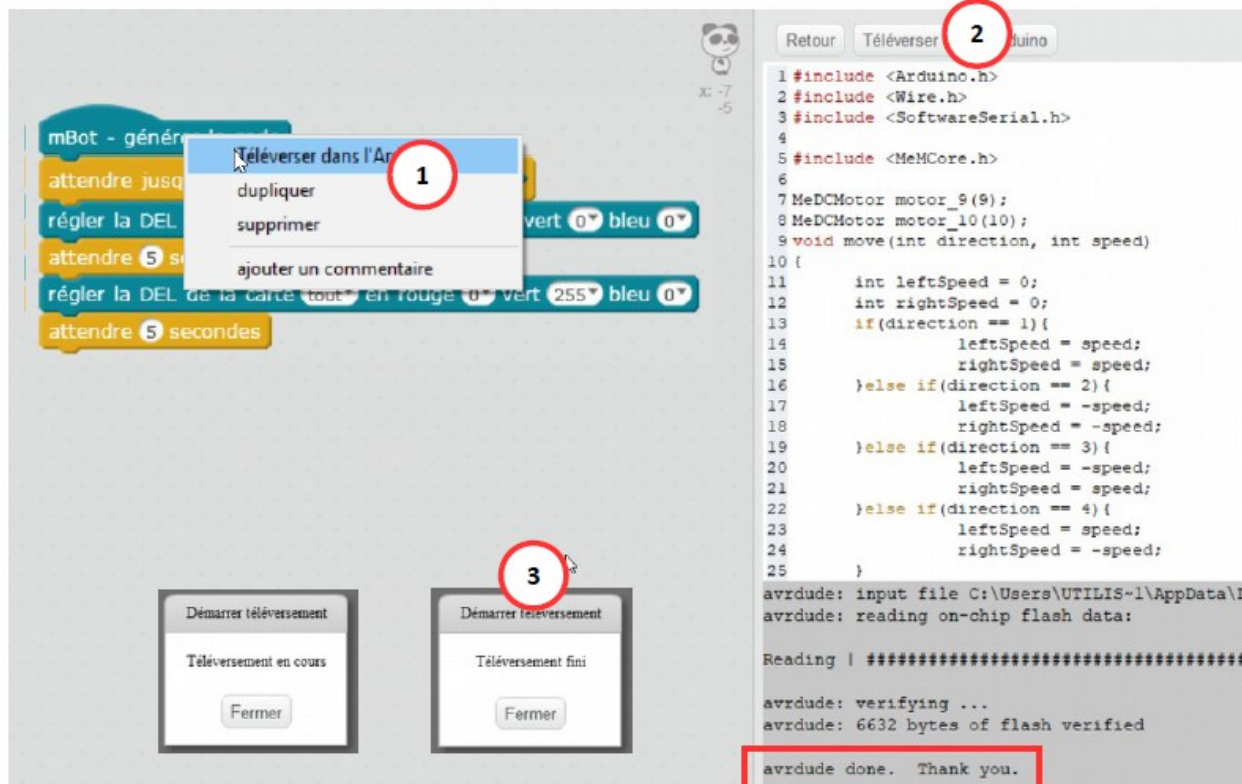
mBot - génér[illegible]
attendre jusq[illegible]
régler la DEL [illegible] vert 0 bleu 0
attendre 5 s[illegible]
régler la DEL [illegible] vert 255 bleu 0
attendre 5 secondes

Téléverser dans l'Ar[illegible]
dupliquer
supprimer
ajouter un commentaire

1

x: -7
-5

Retour
Téléverser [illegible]duino

2

1 #include <Arduino.h>
2 #include <Wire.h>
3 #include <SoftwareSerial.h>
4
5 #include <MeMCore.h>
6
7 MeDCMotor motor_9(9);
8 MeDCMotor motor_10(10);
9 void move(int direction, int speed)
10 {
11 int leftSpeed = 0;
12 int rightSpeed = 0;
13 if(direction == 1){
14 leftSpeed = speed;
15 rightSpeed = speed;
16 }else if(direction == 2){
17 leftSpeed = -speed;
18 rightSpeed = -speed;
19 }else if(direction == 3){
20 leftSpeed = -speed;
21 rightSpeed = speed;
22 }else if(direction == 4){
23 leftSpeed = speed;
24 rightSpeed = -speed;
25 }

avrdude: input file C:\Users\UTILIS~1\AppData\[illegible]
avrdude: reading on-chip flash data:

Reading | ##################################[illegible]

avrdude: verifying ...
avrdude: 6632 bytes of flash verified

avrdude done. Thank you.

3

Démarrer téléversement
Téléversement en cours
Fermer

Démarrer téléversement
Téléversement fini
Fermer